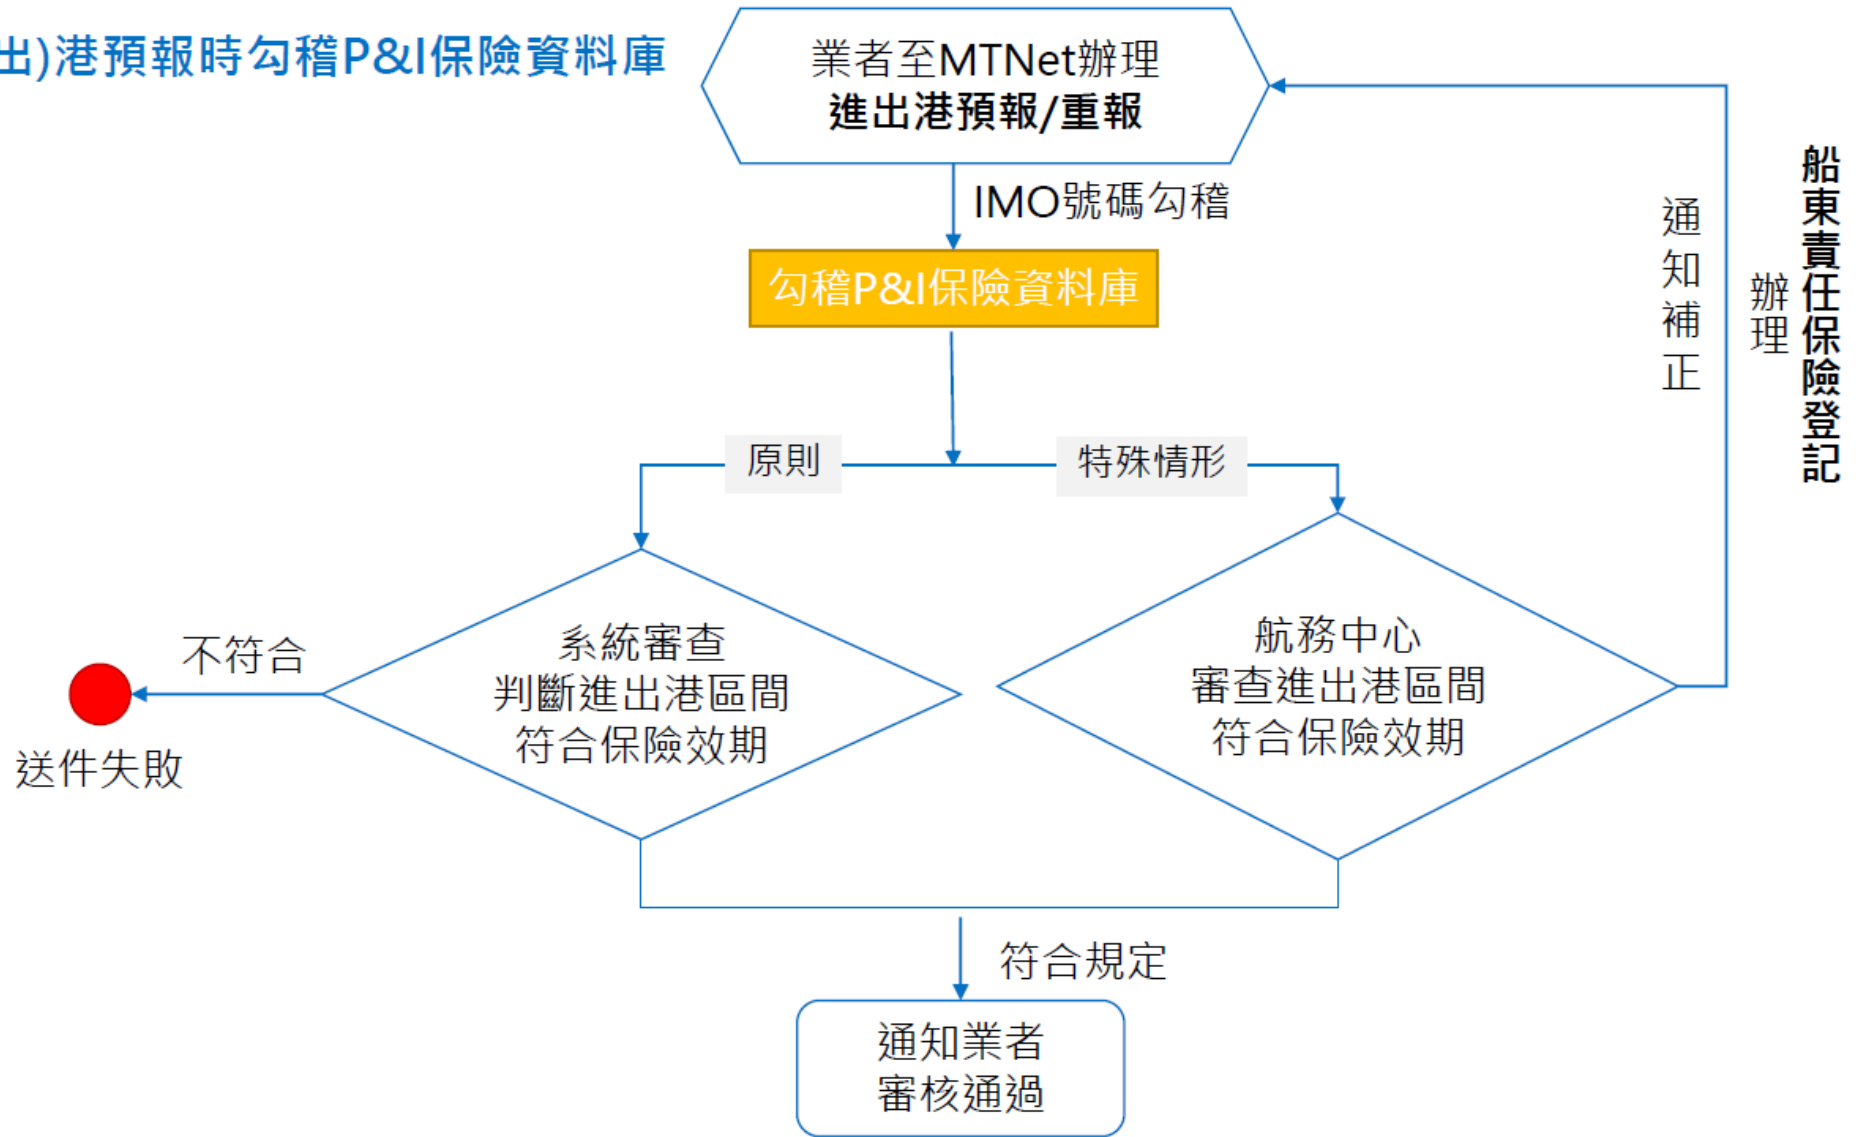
出)港預報時勾稽P&I保險資料庫

業者至MTNet辦理
進出港預報/重報

IMO號碼勾稽

勾稽P&I保險資料庫

原則

特殊情形

系統審查
判斷進出港區間
符合保險效期

航務中心
審查進出港區間
符合保險效期

不符合

送件失敗

通知補正

辦理

船東責任保險登記

符合規定

通知業者
審核通過